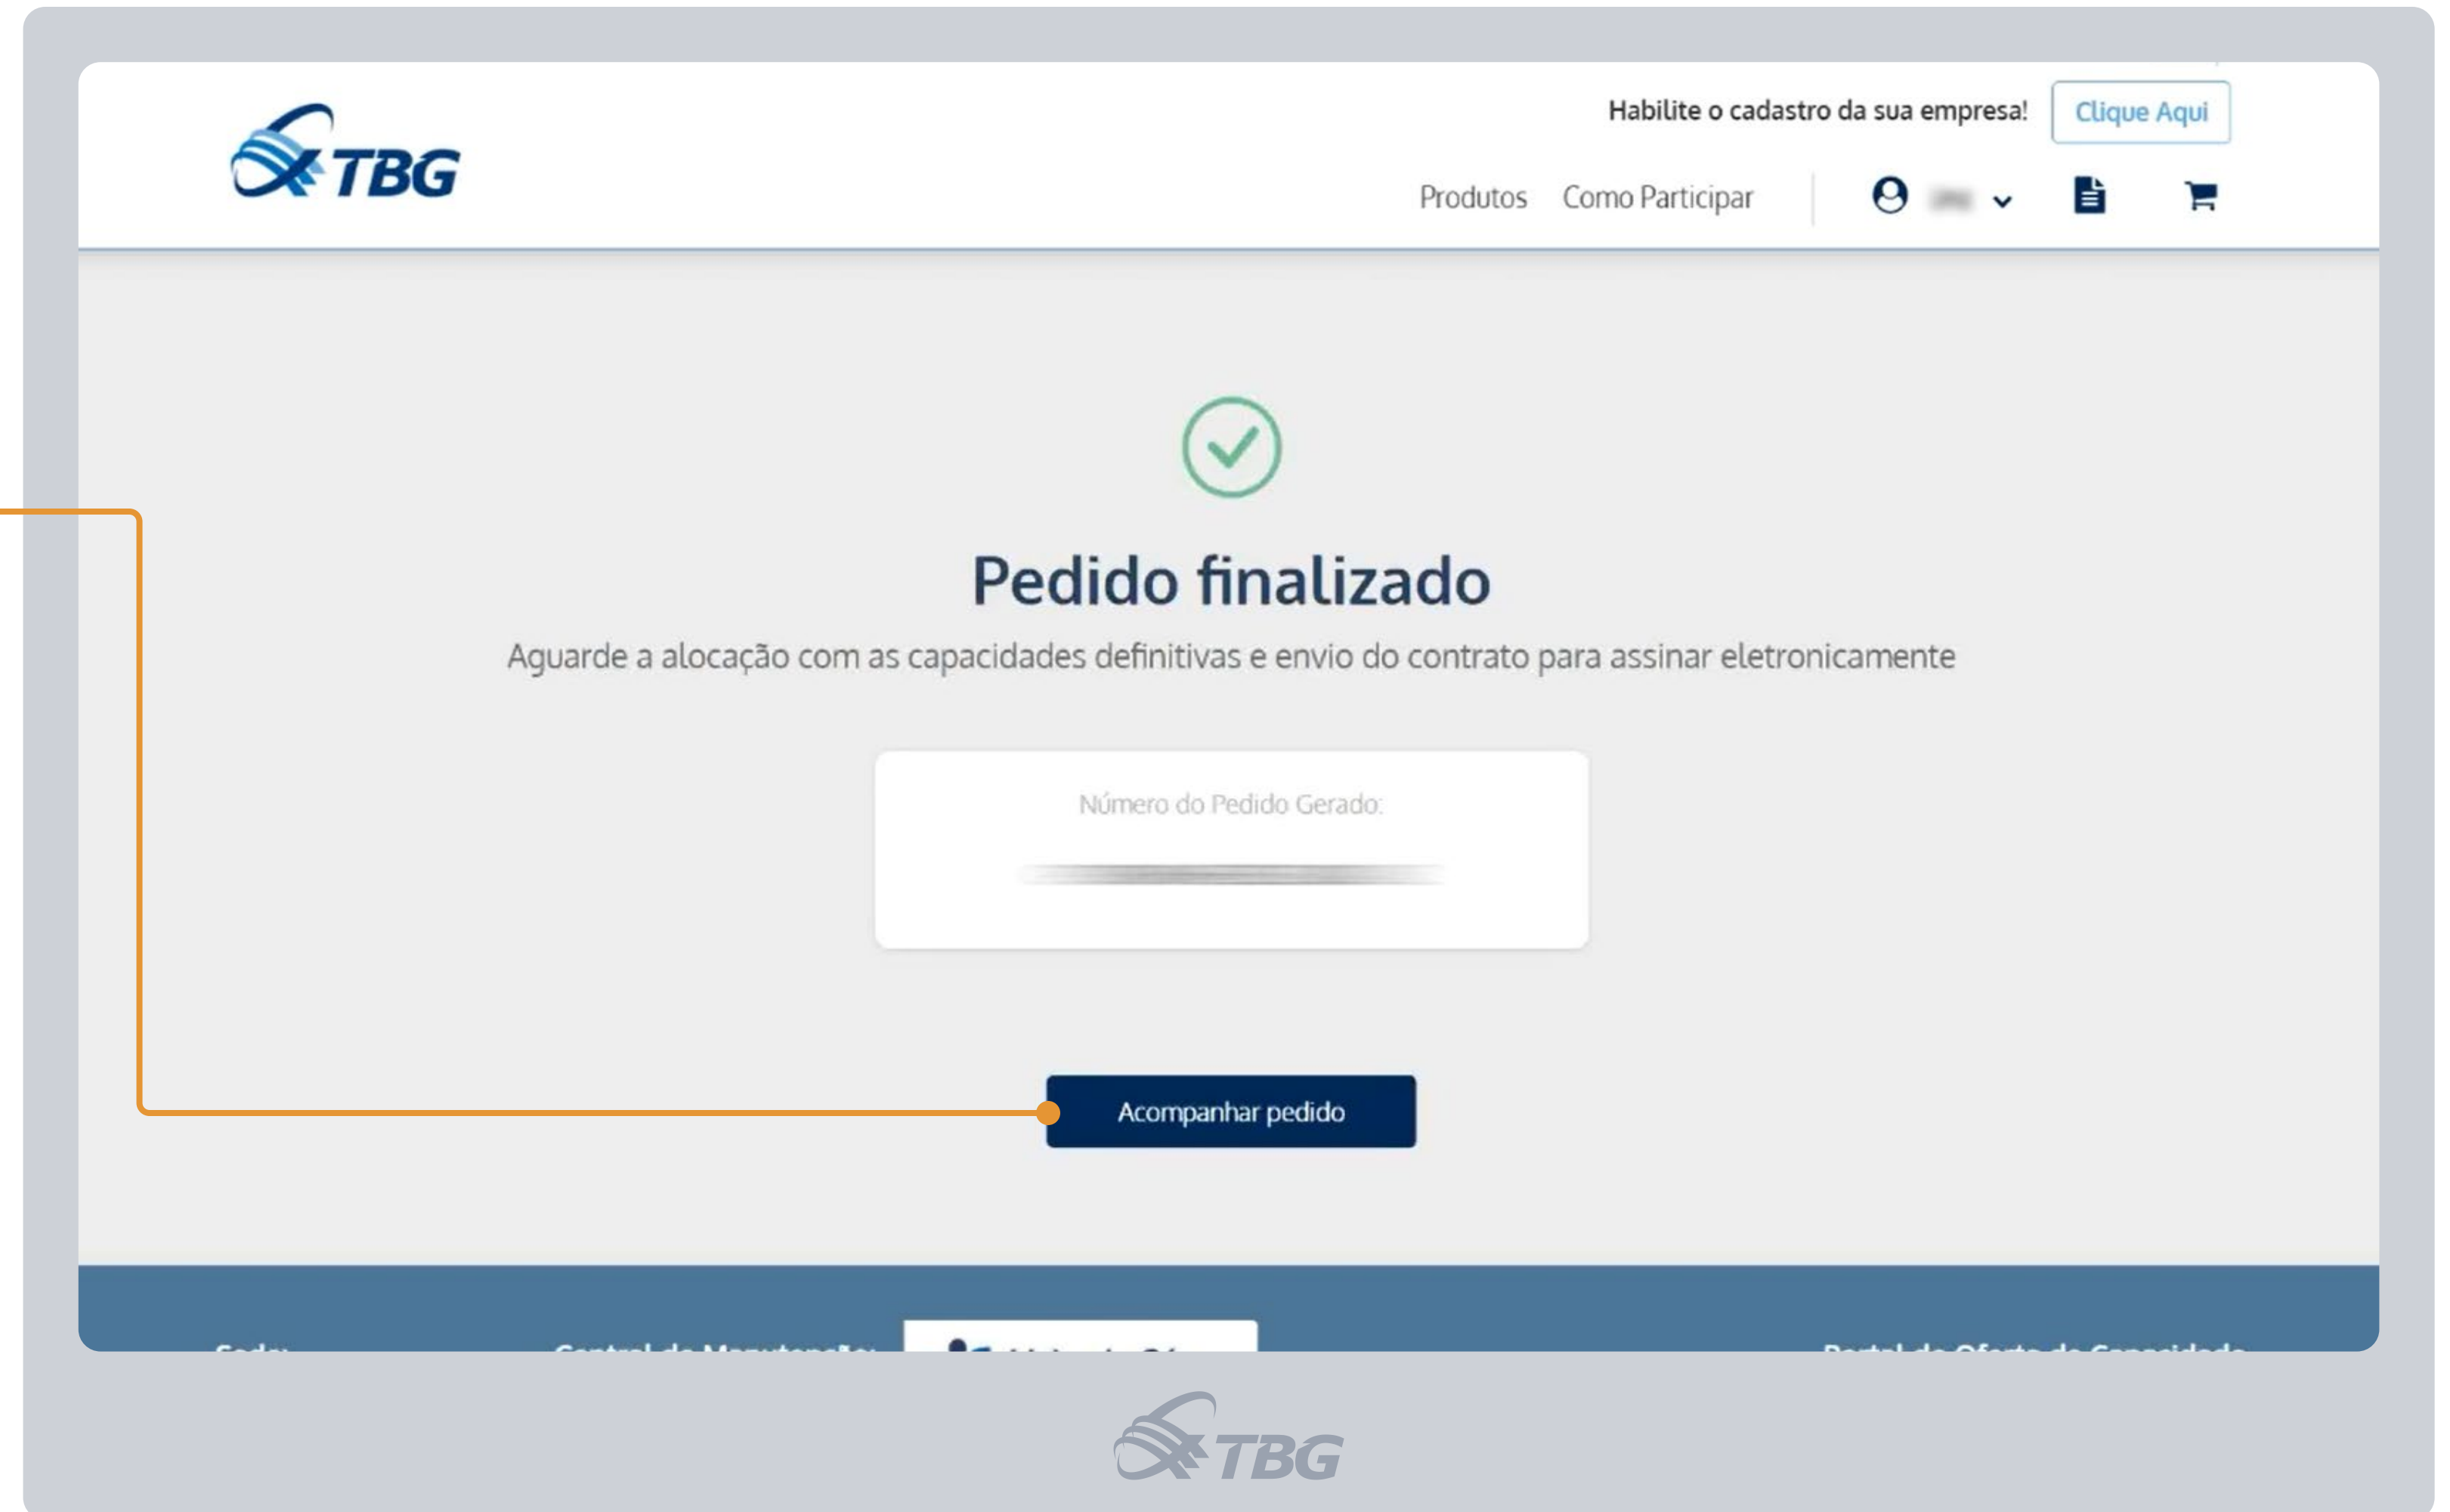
TBG

Habilite o cadastro da sua empresa! Clique Aqui

Produtos Como Participar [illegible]

Pedido finalizado

Aguarde a alocação com as capacidades definitivas e envio do contrato para assinar eletronicamente

Número do Pedido Gerado:

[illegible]

Acompanhar pedido

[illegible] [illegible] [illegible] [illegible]

TBG